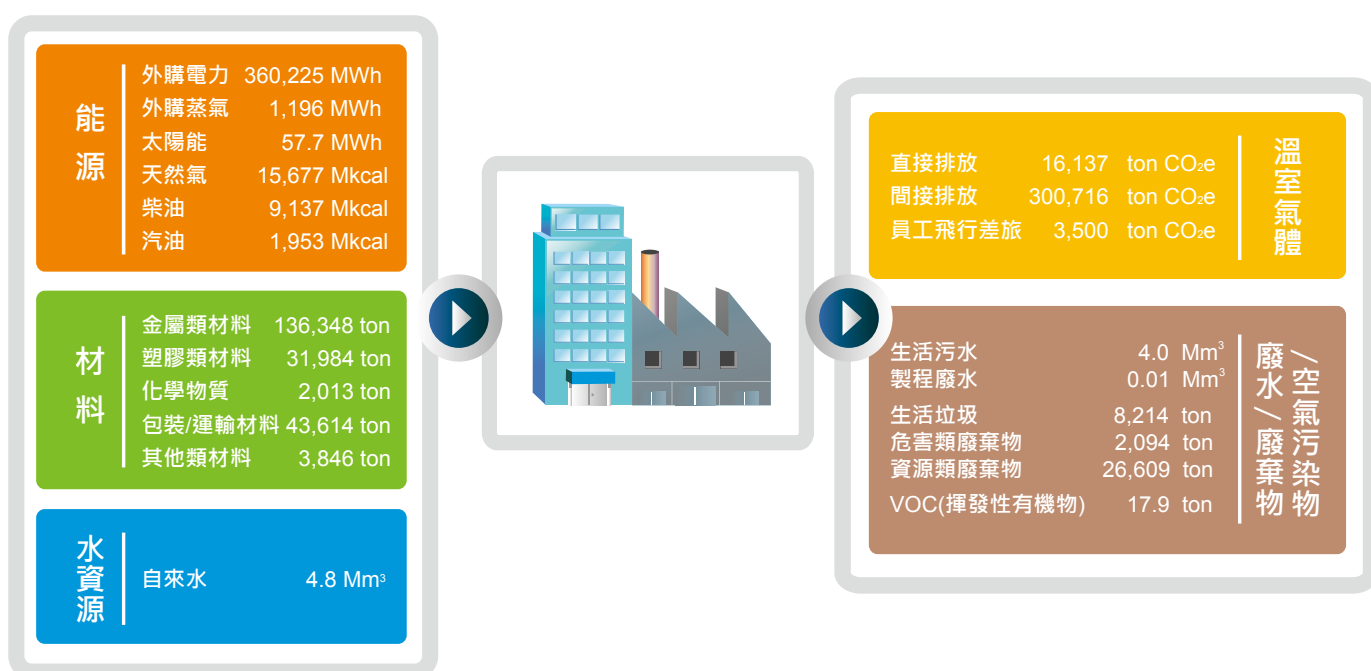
能源

| | |
|---|---|
| 外購電力 | 360,225 MWh |
| 外購蒸氣 | 1,196 MWh |
| 太陽能 | 57.7 MWh |
| 天然氣 | 15,677 Mkcal |
| 柴油 | 9,137 Mkcal |
| 汽油 | 1,953 Mkcal |

材料

| | |
|---|---|
| 金屬類材料 | 136,348 ton |
| 塑膠類材料 | 31,984 ton |
| 化學物質 | 2,013 ton |
| 包裝/運輸材料 | 43,614 ton |
| 其他類材料 | 3,846 ton |

水資源

| | |
|---|---|
| 自來水 | 4.8 Mm$^3$ |

溫室氣體

| | |
|---|---|
| 直接排放 | 16,137 ton $CO_2e$ |
| 間接排放 | 300,716 ton $CO_2e$ |
| 員工飛行差旅 | 3,500 ton $CO_2e$ |

廢水/廢棄物/空氣污染物

| | |
|---|---|
| 生活污水 | 4.0 Mm$^3$ |
| 製程廢水 | 0.01 Mm$^3$ |
| 生活垃圾 | 8,214 ton |
| 危害類廢棄物 | 2,094 ton |
| 資源類廢棄物 | 26,609 ton |
| VOC(揮發性有機物) | 17.9 ton |